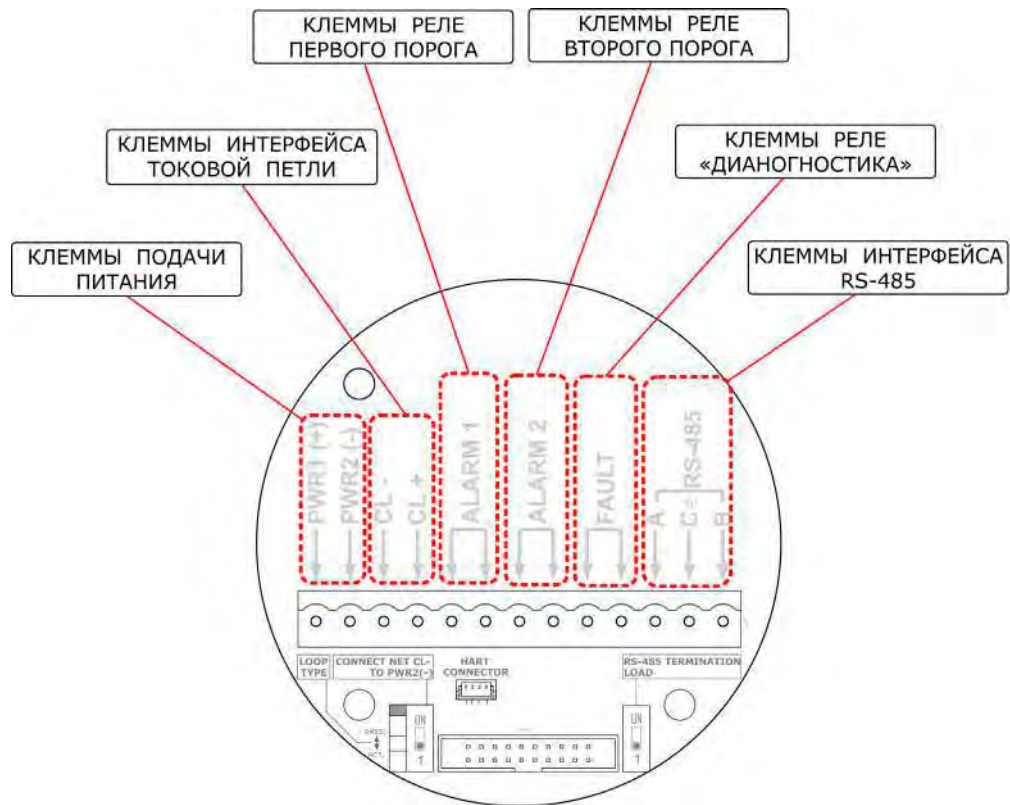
КЛЕММЫ РЕЛЕ ПЕРВОГО ПОРОГА

КЛЕММЫ РЕЛЕ ВТОРОГО ПОРОГА

КЛЕММЫ ИНТЕРФЕЙСА ТОКОВОЙ ПЕТЛИ

КЛЕММЫ РЕЛЕ «ДИАНОГНОСТИКА»

КЛЕММЫ ПОДАЧИ ПИТАНИЯ

КЛЕММЫ ИНТЕРФЕЙСА RS-485

PWR1 (+)
PWR2 (-)
CL -
CL +
ALARM 1
ALARM 2
FAULT
A
C
B
RS-485

LOOP TYPE

CONNECT NET CL- TO PWR2(-)

HART CONNECTOR

RS-485 TERMINATION LOAD

ON
1

ON
1